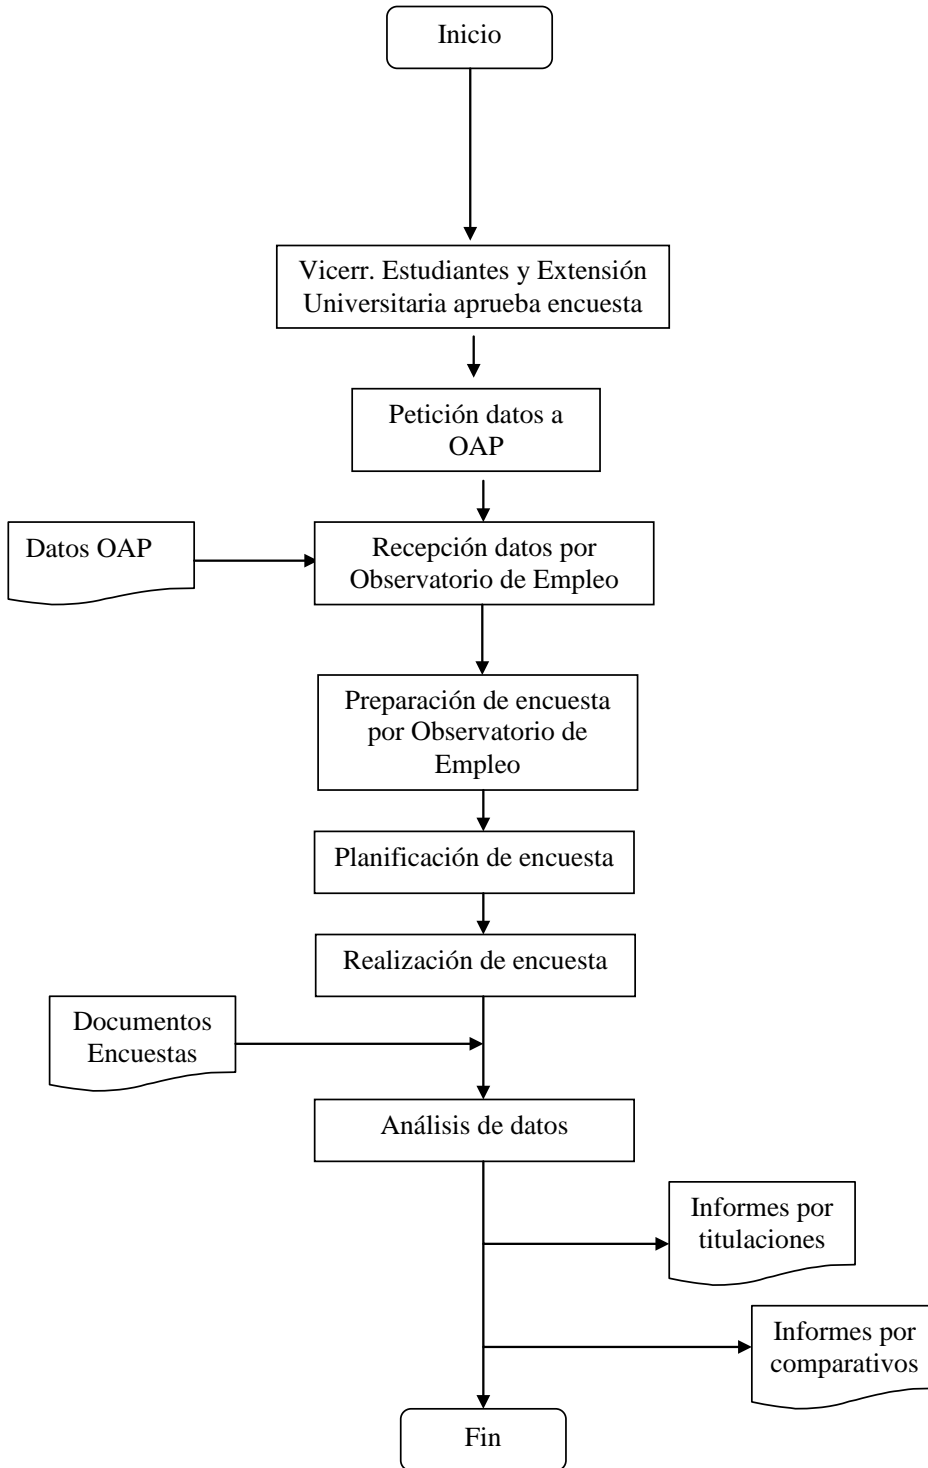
Inicio

Vicerr. Estudiantes y Extensión Universitaria aprueba encuesta

Petición datos a OAP

Datos OAP

Recepción datos por Observatorio de Empleo

Preparación de encuesta por Observatorio de Empleo

Planificación de encuesta

Realización de encuesta

Documentos Encuestas

Análisis de datos

Informes por titulaciones

Informes por comparativos

Fin